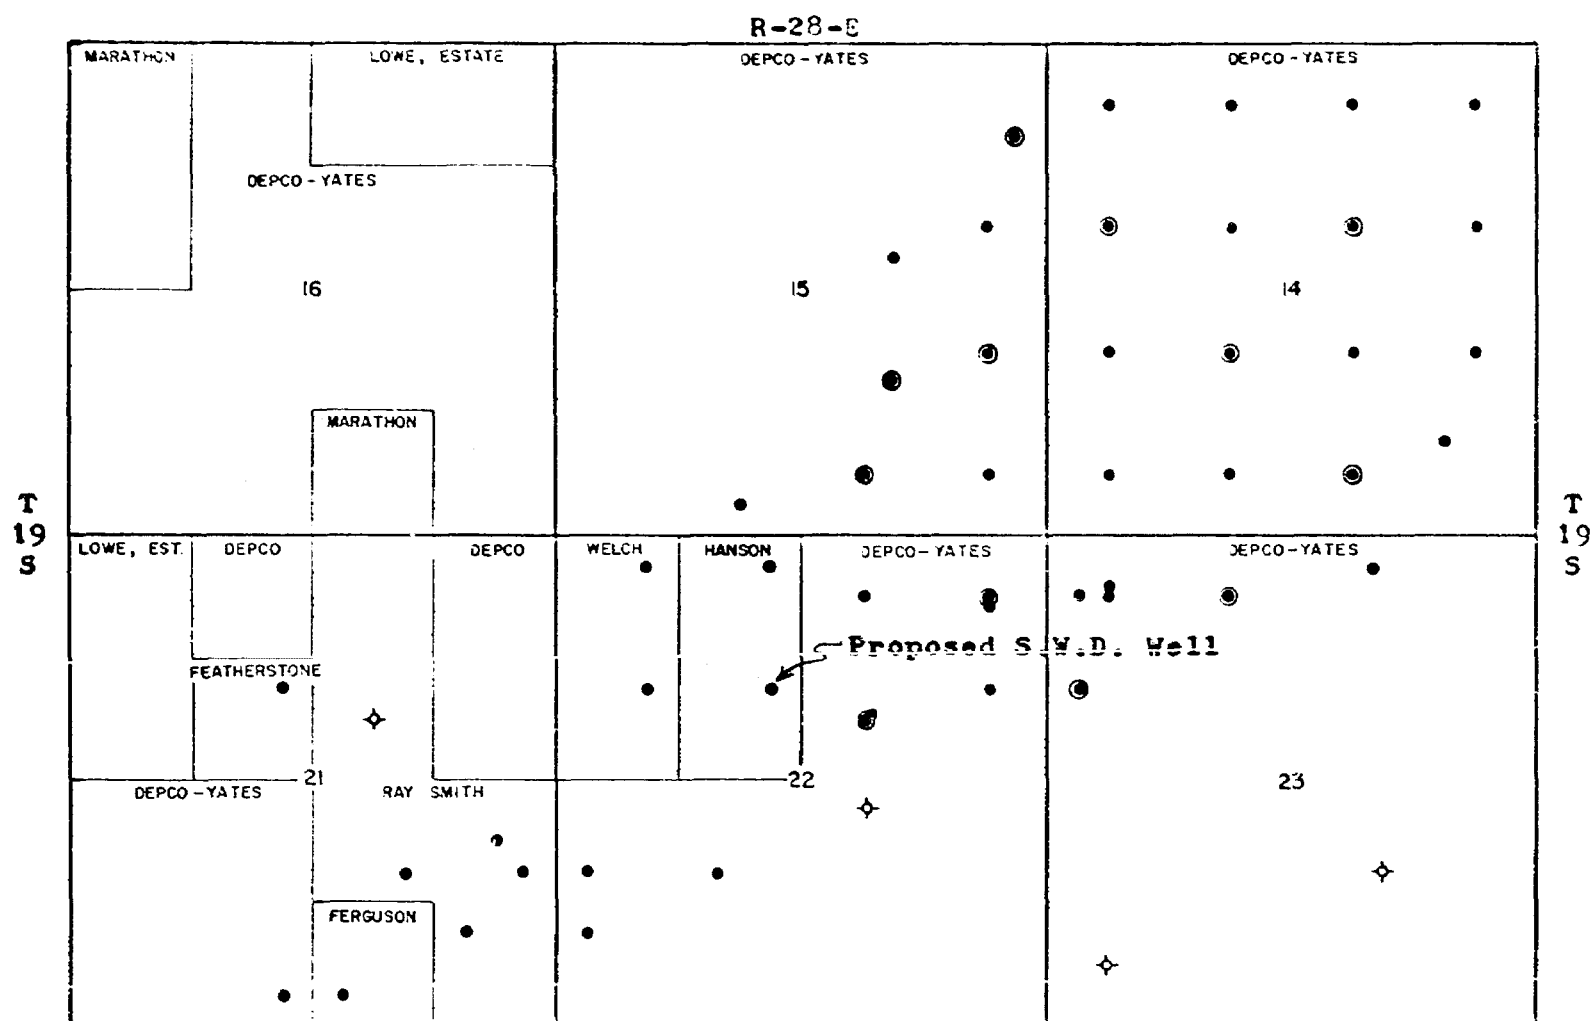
R-28-E

MARATHON

LOWE, ESTATE

DEPCO-YATES

DEPCO-YATES

DEPCO-YATES

16

15

14

MARATHON

T
19
S

T
19
S

LOWE, EST.

DEPCO

DEPCO

WELCH

HANSON

DEPCO-YATES

DEPCO-YATES

Proposed S.W.D. Well

FEATHERSTONE

21

22

23

DEPCO-YATES

RAY SMITH

FERGUSON